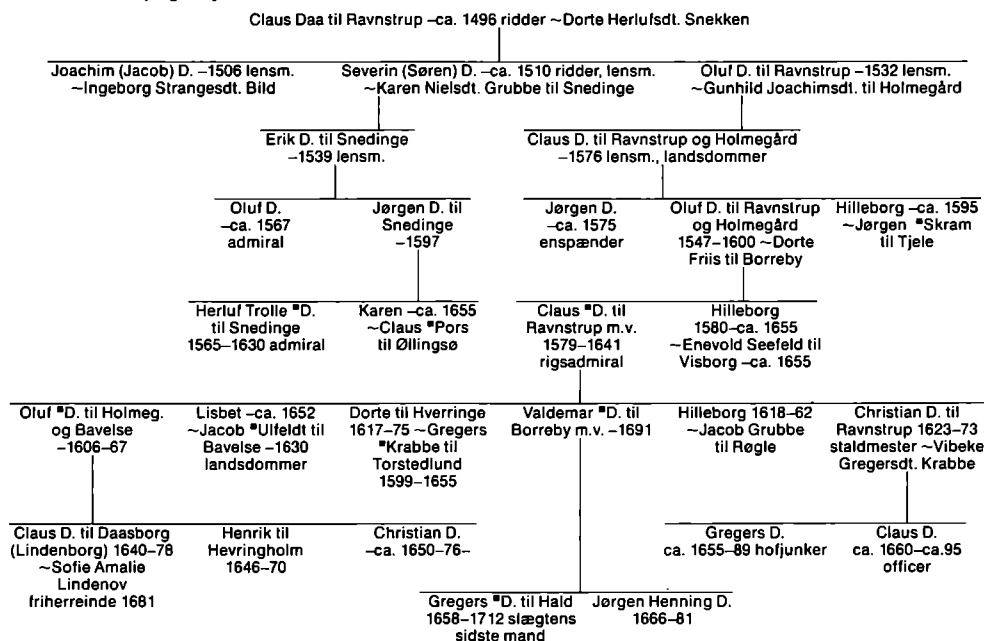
Claus Daa til Ravnstrup –ca. 1496 ridder ~Dorte Herlufsdt. Snekken

Joachim (Jacob) D. –1506 lensm. ~Ingeborg Strangesdt. Bild

Severin (Søren) D. –ca. 1510 ridder, lensm. ~Karen Nielsdt. Grubbe til Snedinge

Oluf D. til Ravnstrup –1532 lensm. ~Gunhild Joachimsdt. til Holmegård

Erik D. til Snedinge –1539 lensm.

Claus D. til Ravnstrup og Holmegård –1576 lensm., landsdommer

Oluf D. –ca. 1567 admiral

Jørgen D. til Snedinge –1597

Jørgen D. –ca. 1575 enspænder

Oluf D. til Ravnstrup og Holmegård 1547–1600 ~Dorte Friis til Borreby

Hilleborg –ca. 1595 ~Jørgen ▪Skram til Tjele

Herluf Trolle ▪D. til Snedinge 1565–1630 admiral

Karen –ca. 1655 ~Claus ▪Pors til Øllingsø

Claus ▪D. til Ravnstrup m.v. 1579–1641 rigsadmiral

Hilleborg 1580–ca. 1655 ~Enevold Seefeld til Visborg –ca. 1655

Oluf ▪D. til Holmeg. og Bavelse –1606–67

Lisbet –ca. 1652 ~Jacob ▪Ulfeldt til Bavelse –1630 landsdommer

Dorte til Hverringe 1617–75 ~Gregers ▪Krabbe til Torstedlund 1599–1655

Valdemar ▪D. til Borreby m.v. –1691

Hilleborg 1618–62 ~Jacob Grubbe til Røgle

Christian D. til Ravnstrup 1623–73 staldmester ~Vibeke Gregersdt. Krabbe

Claus D. til Daasborg (Lindenborg) 1640–78 ~Sofie Amalie Lindenov friherreinde 1681

Henrik til Hevringholm 1646–70

Christian D. –ca. 1650–76–

Gregers D. ca. 1655–89 hofjunker

Claus D. ca. 1660–ca.95 officer

Gregers ▪D. til Hald 1658–1712 slægtens sidste mand

Jørgen Henning D. 1666–81